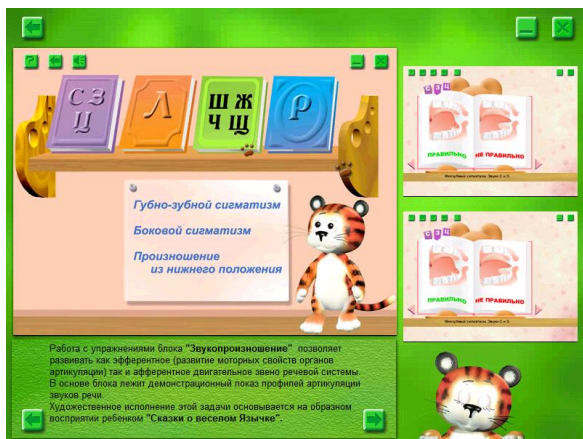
С З Ц

Л

Ш Ж Ч Щ

Р

Губно-зубной сигматизм

Боковой сигматизм

Произношение из нижнего положения

С З Ц

ПРАВИЛЬНО

НЕ ПРАВИЛЬНО

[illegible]

С З Ц

ПРАВИЛЬНО

НЕ ПРАВИЛЬНО

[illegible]

Работа с упражнениями блока "Звукопроизношение" позволяет развивать как эфферентное (развитие моторных свойств органов артикуляции) так и афферентное двигательное звено речевой системы. В основе блока лежит демонстрационный показ профилей артикуляции звуков речи.
Художественное исполнение этой задачи основывается на образном восприятии ребенком "Сказки о веселом Язычке".